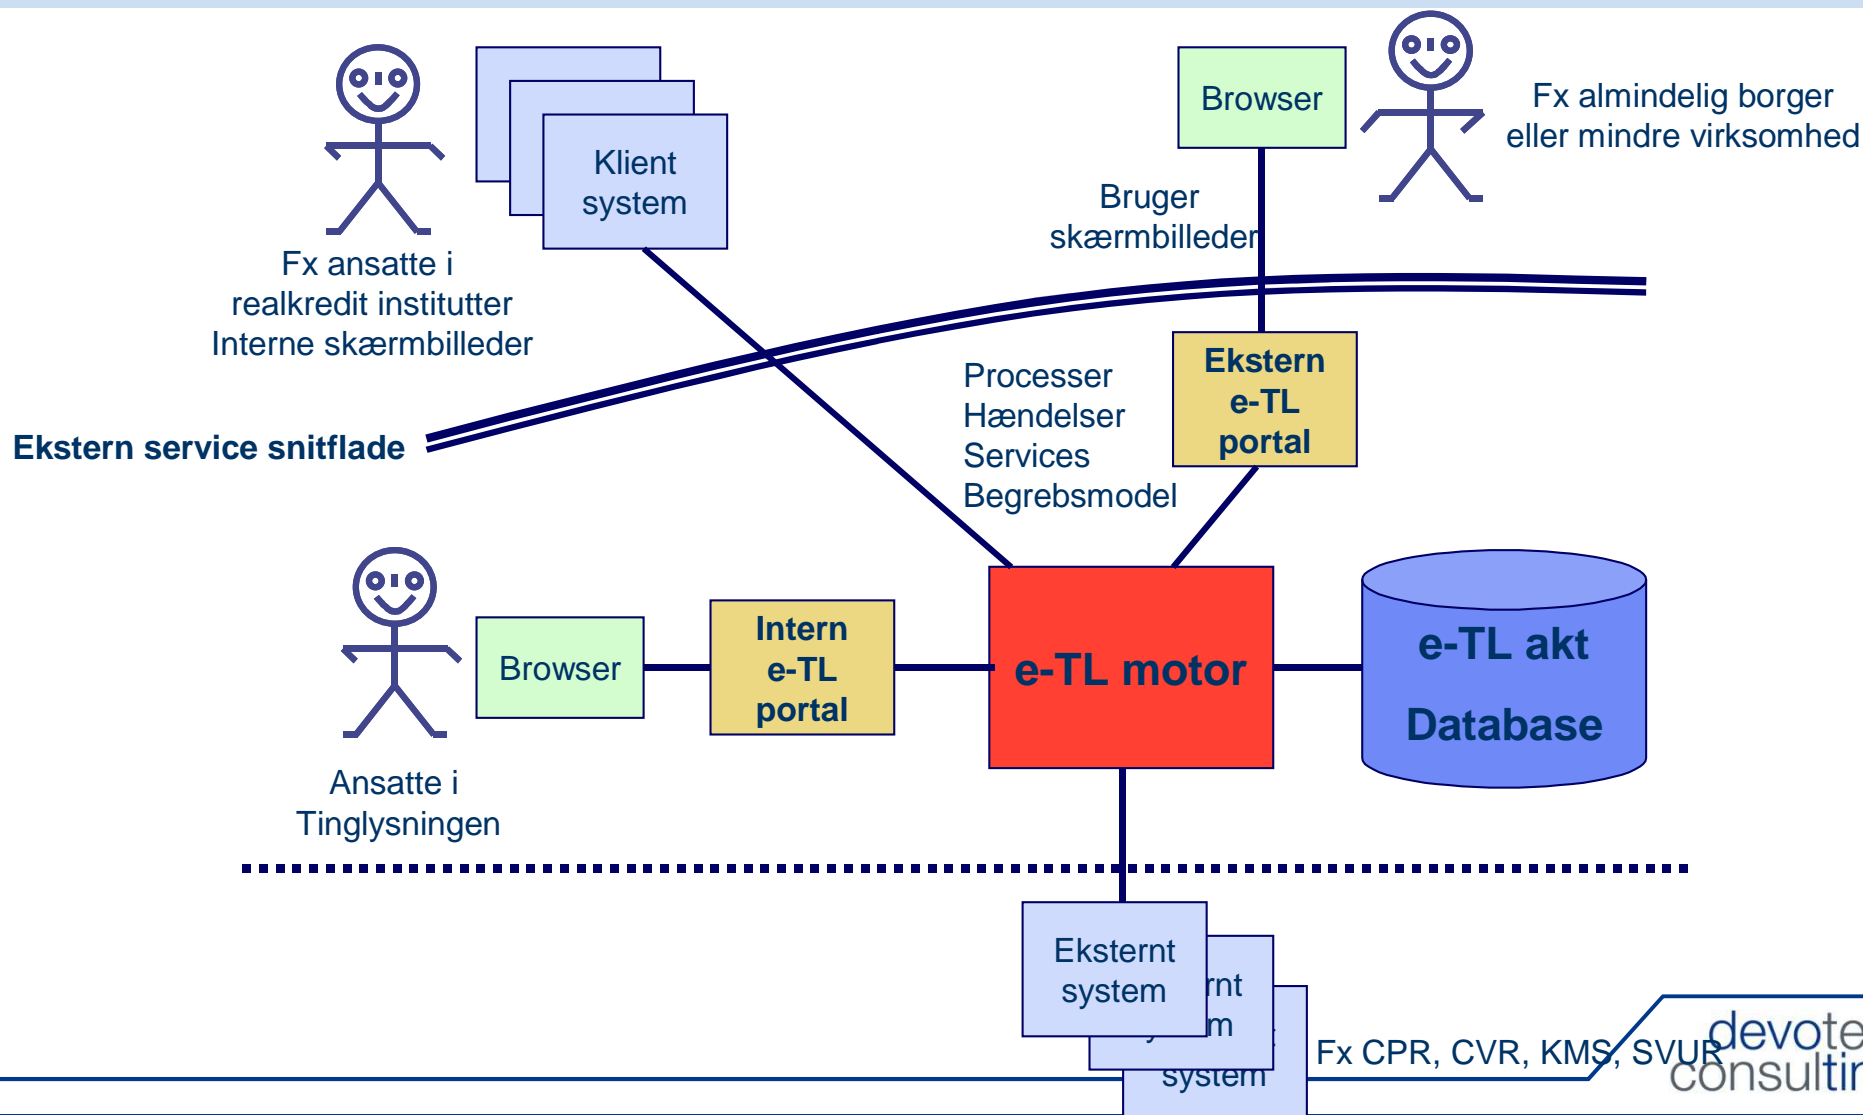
Klient system

Fx ansatte i realkredit institutter Interne skærmbilleder

Browser

Fx almindelig borger eller mindre virksomhed

Bruger skærmbilleder

Ekstern service snitflade

Processer Hændelser Services Begrebsmodel

Ekstern e-TL portal

Browser

Intern e-TL portal

e-TL motor

e-TL akt Database

Ansatte i Tinglysningen

Eksternt system

rnt m

system

Fx CPR, CVR, KMS, SVUR

devote consultir